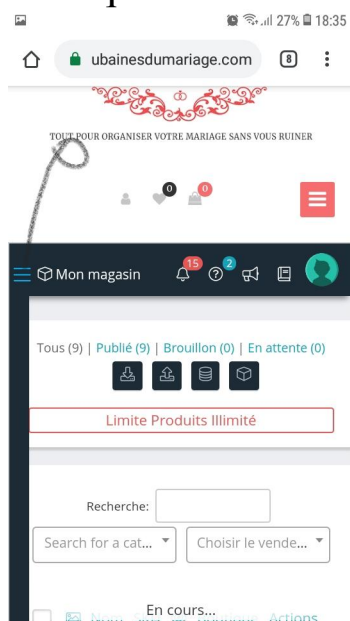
27% 18:35

ubainesdumariage.com 8

TOUT POUR ORGANISER VOTRE MARIAGE SANS VOUS RUINER

0 0

Mon magasin 15 2

Tous (9) | Publié (9) | Brouillon (0) | En attente (0)

Limite Produits Illimité

Recherche:

Search for a cat...

Choisir le vende...

En cours...